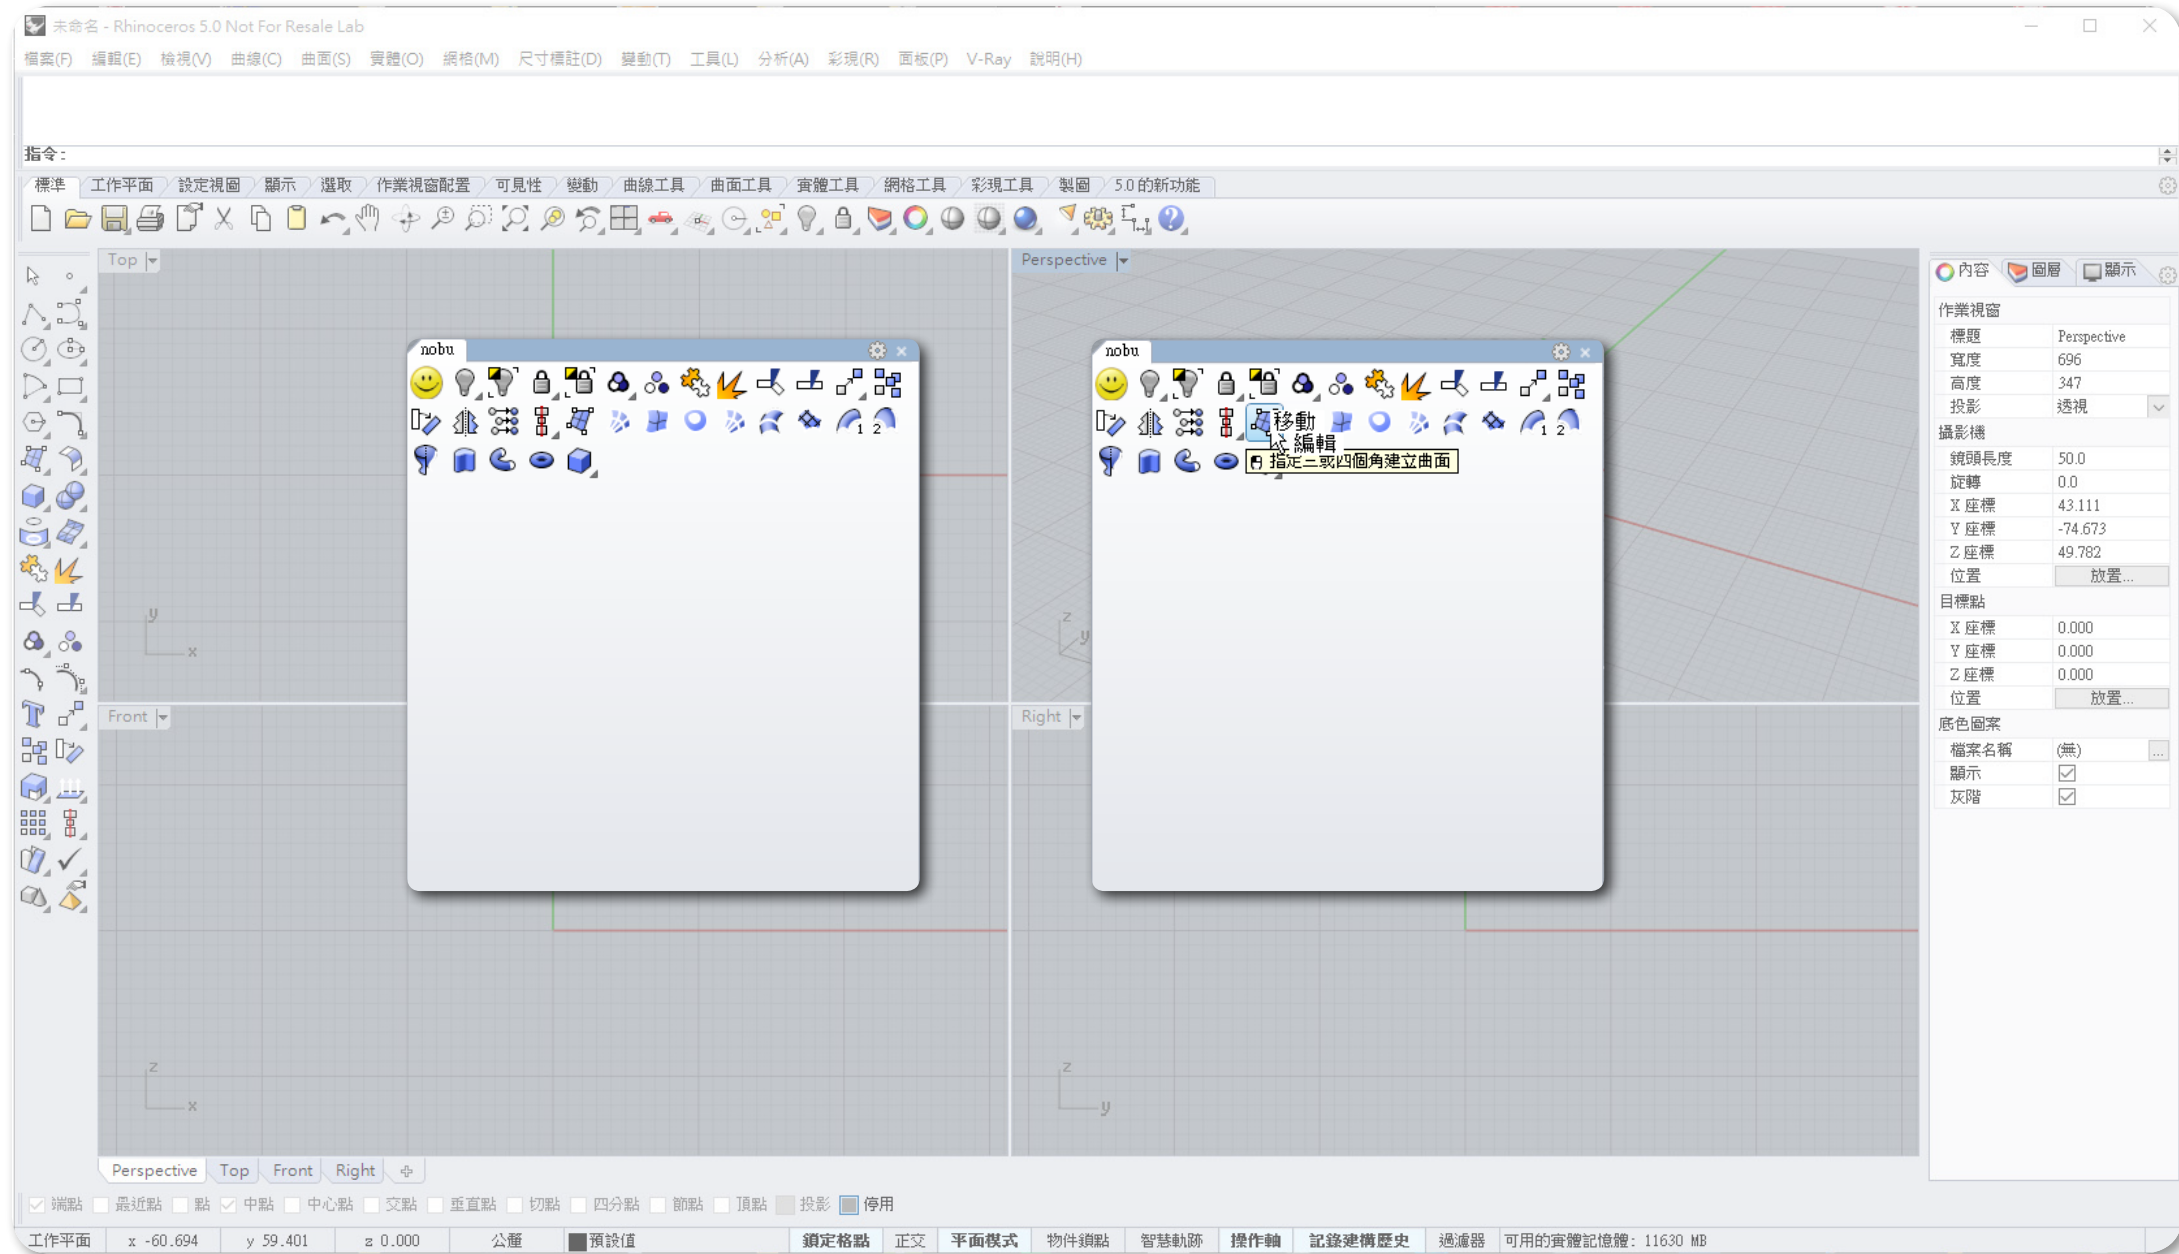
未命名 - Rhinoceros 5.0 Not For Resale Lab

檔案(F) 編輯(E) 檢視(V) 曲線(C) 曲面(S) 實體(O) 網格(M) 尺寸標註(D) 變動(T) 工具(L) 分析(A) 彩現(R) 面板(P) V-Ray 說明(H)

指令:

標準 工作平面 設定視圖 顯示 選取 作業視窗配置 可見性 變動 曲線工具 曲面工具 實體工具 網格工具 彩現工具 製圖 5.0 的新功能

Top

nobu

Perspective

nobu

移動
編輯
指定三或四個角建立曲面

Front

Right

內容 圖層 顯示

作業視窗

| 標題 | Perspective |
|---|---|
| 寬度 | 696 |
| 高度 | 347 |
| 投影 | 透視 |

攝影機

| 鏡頭長度 | 50.0 |
|---|---|
| 旋轉 | 0.0 |
| X 座標 | 43.111 |
| Y 座標 | -74.673 |
| Z 座標 | 49.782 |
| 位置 | 放置... |

目標點

| X 座標 | 0.000 |
|---|---|
| Y 座標 | 0.000 |
| Z 座標 | 0.000 |
| 位置 | 放置... |

底色圖案

| 檔案名稱 | (無) |
|---|---|
| 顯示 | |
| 灰階 | |

Perspective Top Front Right

端點 最近點 點 中點 中心點 交點 垂直點 切點 四分點 節點 頂點 投影 停用

工作平面 x -60.694 y 59.401 z 0.000 公釐 預設值 鎖定格點 正交 平面模式 物件鎖點 智慧軌跡 操作軸 記錄建構歷史 過濾器 可用的實體記憶體: 11630 MB